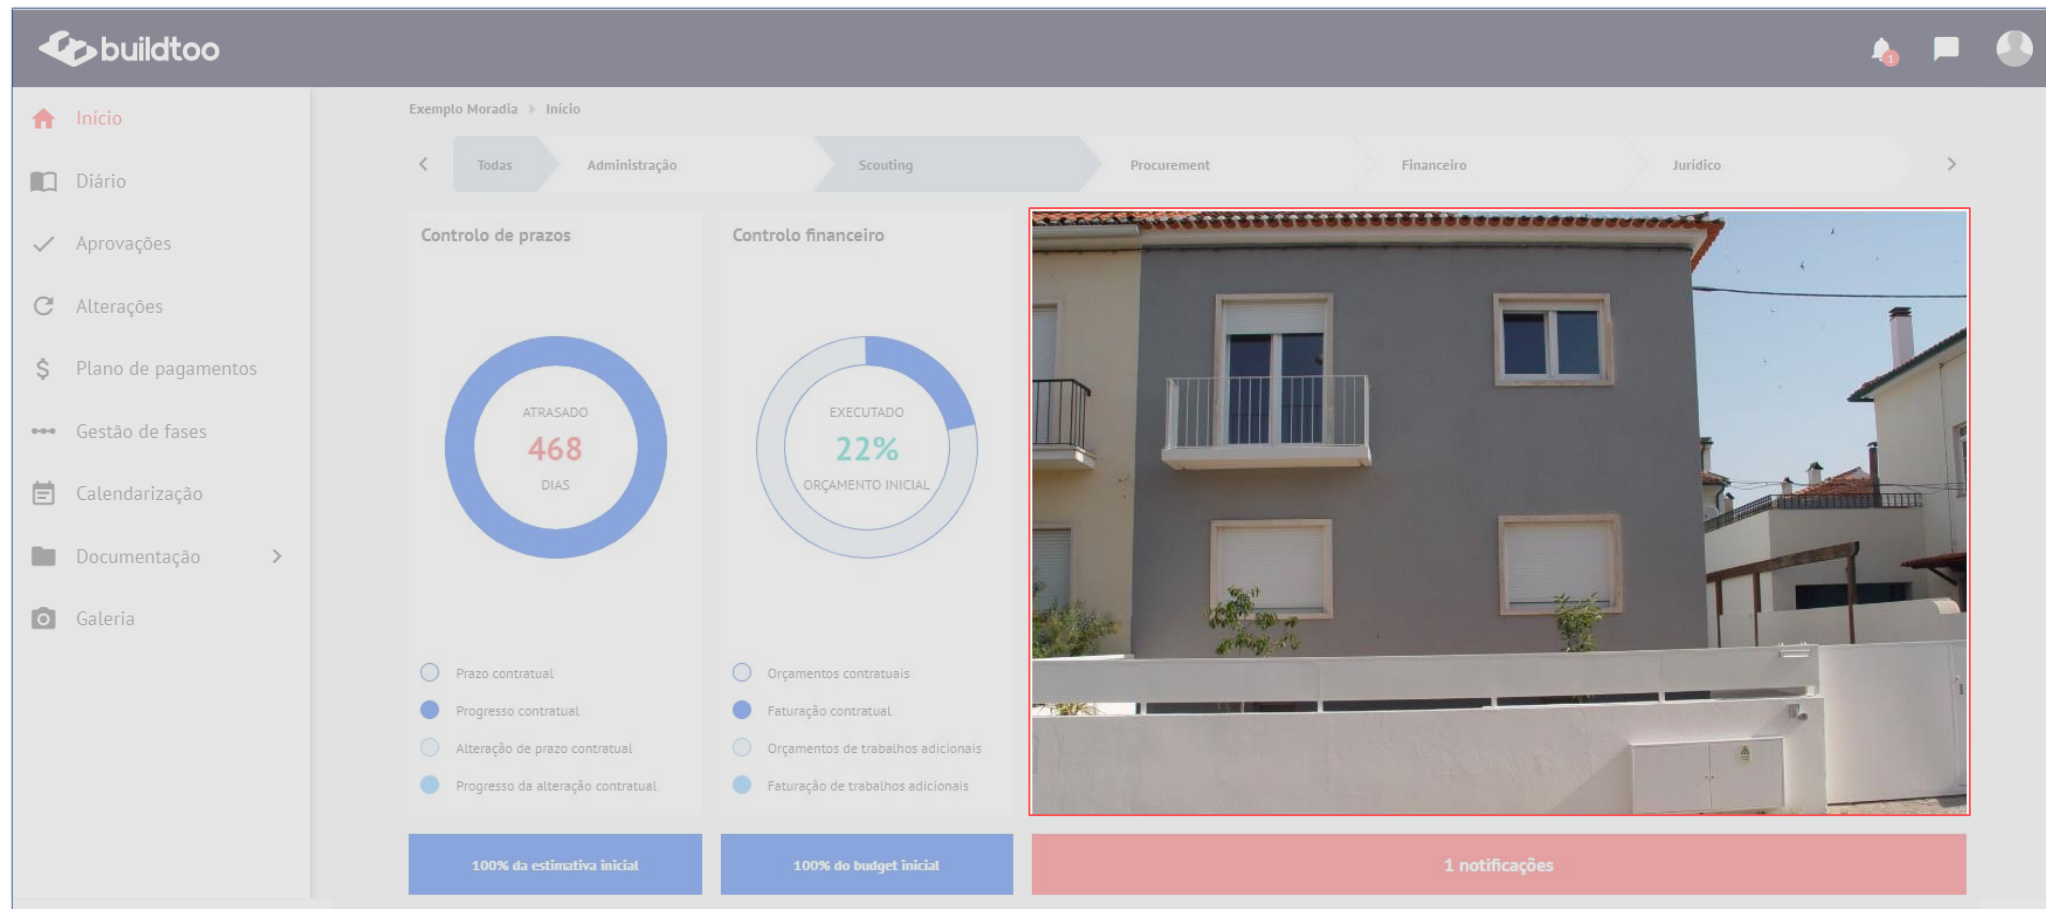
buildtoo

1

Início
Diário
Aprovações
Alterações
Plano de pagamentos
Gestão de fases
Calendarização
Documentação
Galeria

Exemplo Moradia > Início

Todas | Administração | Scouting | Procurement | Financeiro | Jurídico

Controlo de prazos

ATRASADO
468
DIAS

Prazo contratual
Progresso contratual
Alteração de prazo contratual
Progresso da alteração contratual

100% da estimativa inicial

Controlo financeiro

EXECUTADO
22%
ORÇAMENTO INICIAL

Orçamentos contratuais
Faturação contratual
Orçamentos de trabalhos adicionais
Faturação de trabalhos adicionais

100% do budget inicial

1 notificações